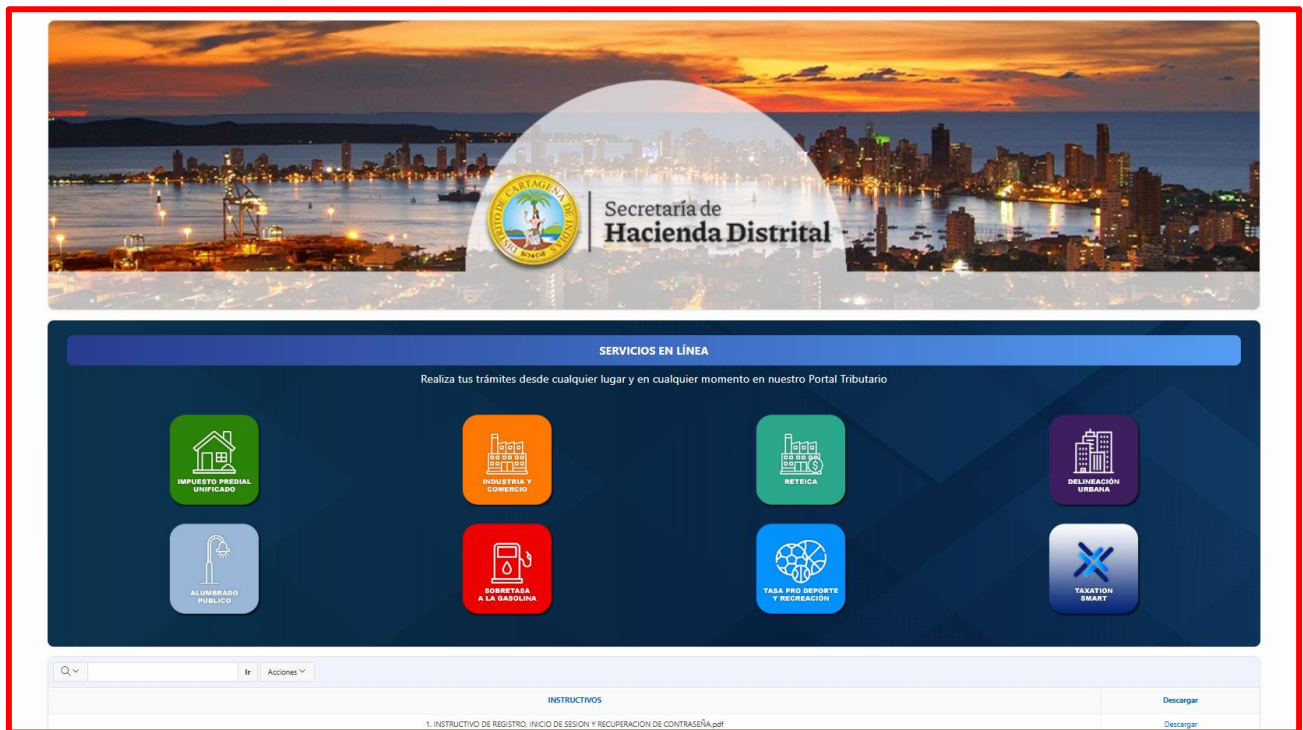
DISTRITO DE CARTAGENA DE INDIAS

Secretaría de
Hacienda Distrital

SERVICIOS EN LÍNEA

Realiza tus trámites desde cualquier lugar y en cualquier momento en nuestro Portal Tributario

IMPUESTO PREDIAL UNIFICADO

INDUSTRIA Y COMERCIO

RETEICA

DELINEACIÓN URBANA

ALUMBRADO PUBLICO

SOBRETASA A LA GASOLINA

TASA PRO DEPORTE Y RECREACIÓN

TAXATION SMART

Ir Acciones

| INSTRUCTIVOS | Descargar |
|---|---|
| 1. INSTRUCTIVO DE REGISTRO, INICIO DE SESION Y RECUPERACION DE CONTRASEÑA.pdf | Descargar |